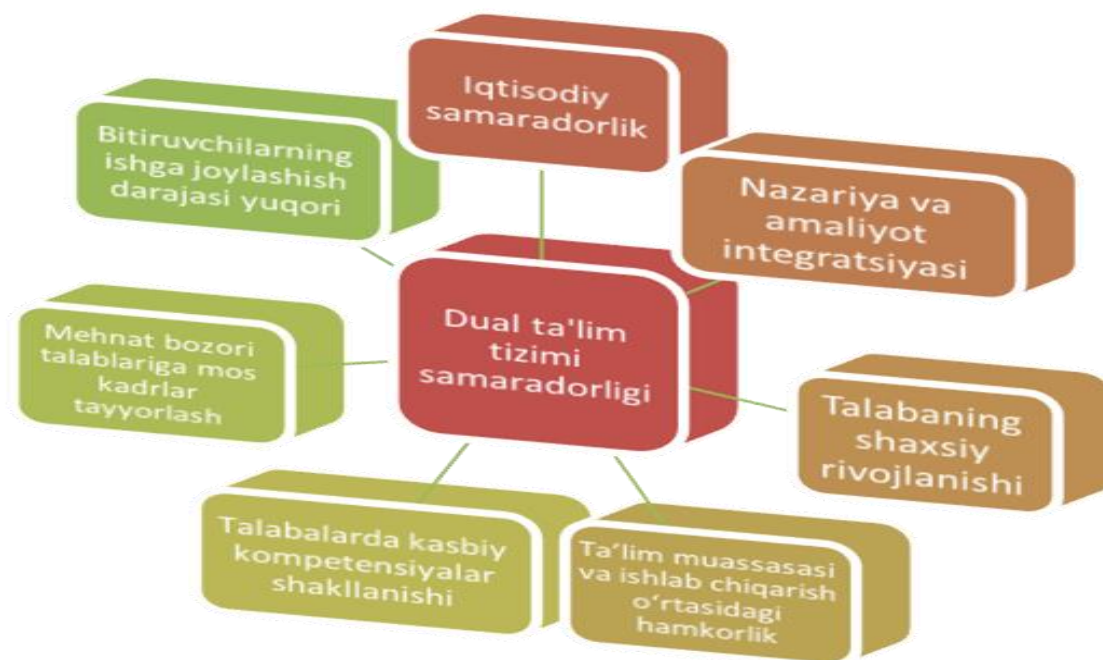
Iqtisodiy samaradorlik

Bitiruvchilarning ishga joylashish darajasi yuqori

Nazariya va amaliyot integratsiyasi

Dual ta'lim tizimi samaradorligi

Mehnat bozori talablariga mos kadrlar tayyorlash

Talabaning shaxsiy rivojlanishi

Talabalarda kasbiy kompetensiyalar shakllanishi

Ta'lim muassasasi va ishlab chiqarish o'rtasidagi hamkorlik